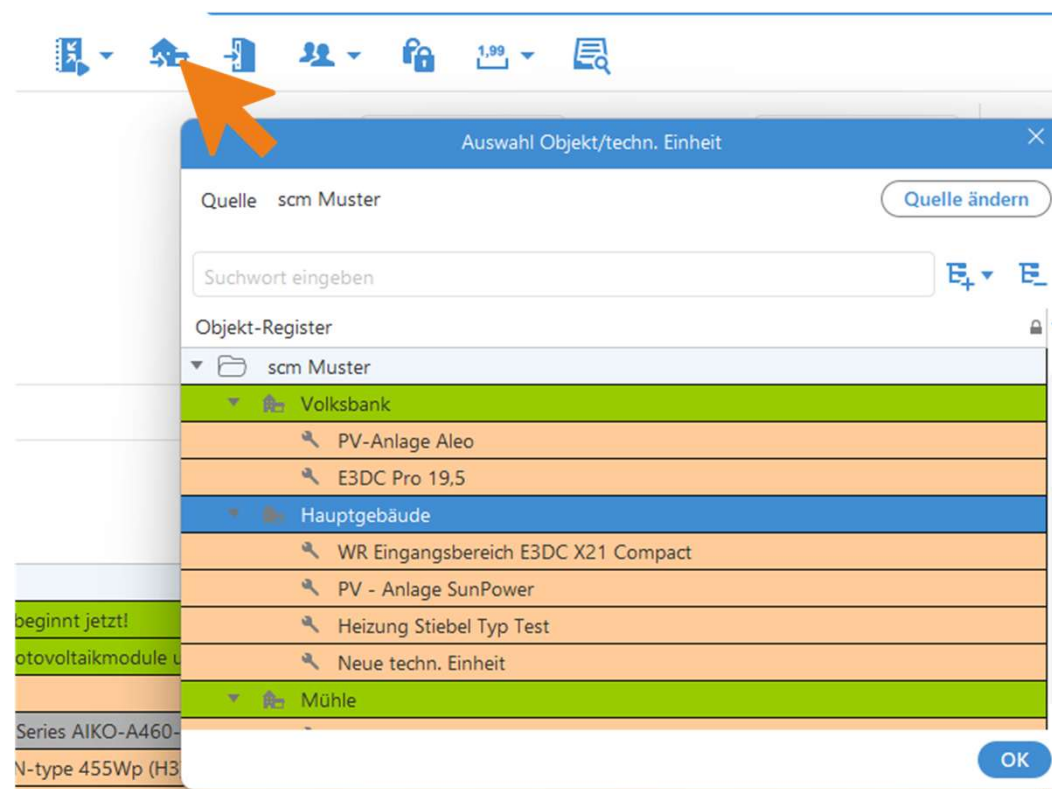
1,99

Auswahl Objekt/techn. Einheit

Quelle scm Muster

Quelle ändern

Suchwort eingeben

Objekt-Register

scm Muster

Volksbank

PV-Anlage Aleo

E3DC Pro 19,5

Hauptgebäude

WR Eingangsbereich E3DC X21 Compact

PV - Anlage SunPower

Heizung Stiebel Typ Test

Neue techn. Einheit

Mühle

OK

beginnt jetzt!

otovoltaikmodule u

Series AIKO-A460-

N-type 455Wp (H3